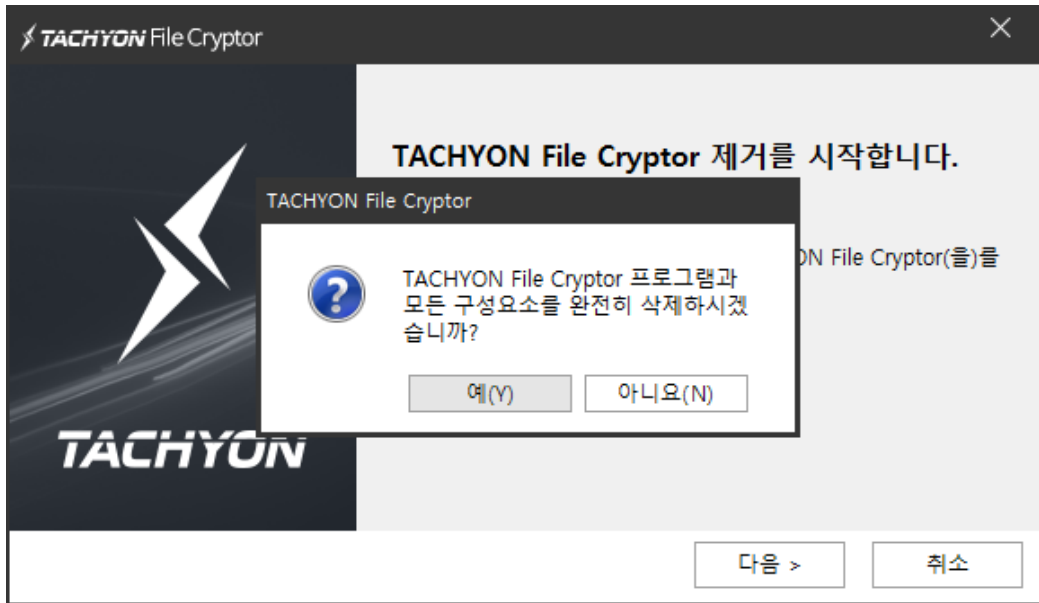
TACHYON File Cryptor

TACHYON File Cryptor 제거를 시작합니다.

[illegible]N File Cryptor(을)를

TACHYON File Cryptor

TACHYON File Cryptor 프로그램과 모든 구성요소를 완전히 삭제하시겠습니까?

예(Y)

아니요(N)

TACHYON

다음 >

취소